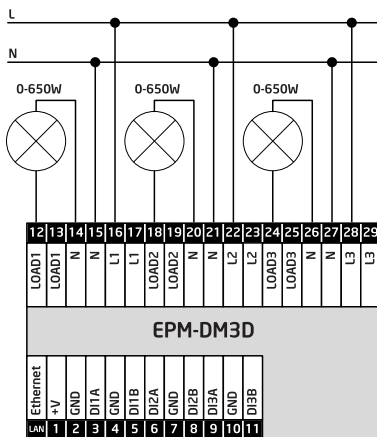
L

N

0-650W

0-650W

0-650W

12 13 14 15 16 17 18 19 20 21 22 23 24 25 26 27 28 29

LOAD1 LOAD1 N N L1 L1 LOAD2 LOAD2 N N L2 L2 LOAD3 LOAD3 N N L3 L3

EPM-DM3D

Ethernet +V GND DI1A GND DI1B DI2A GND DI2B DI3A GND DI3B

LAN 1 2 3 4 5 6 7 8 9 10 11